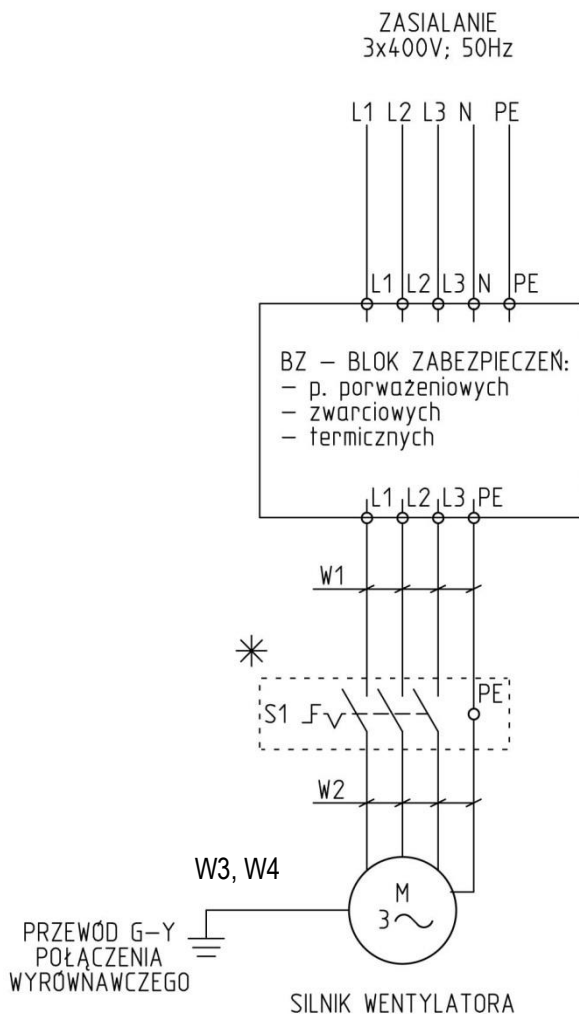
ZASIALANIE
3x400V; 50Hz

L1 L2 L3 N PE

L1 L2 L3 N PE

BZ – BLOK ZABEZPIECZEŃ:
– p. porważeniowych
– zwarciowych
– termicznych

L1 L2 L3 PE

W1

*

S1

PE

W2

W3, W4

M
$3\sim$

PRZEWÓD G–Y
POŁĄCZENIA
WYRÓWNAWCZEGO

SILNIK WENTYLATORA